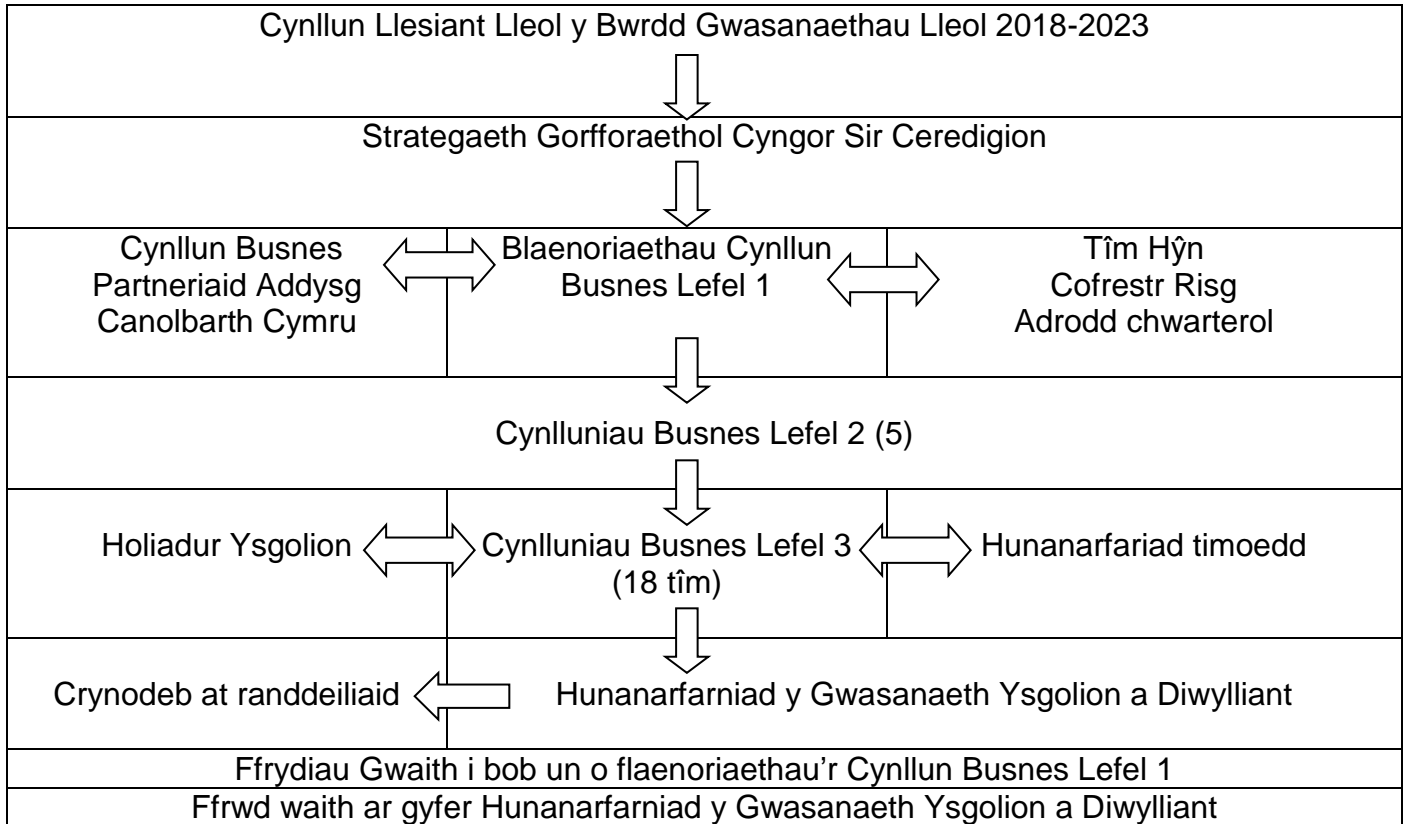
Cynllun Llesiant Lleol y Bwrdd Gwasanaethau Lleol 2018-2023

Strategaeth Gorfforaethol Cyngor Sir Ceredigion

Cynllun Busnes Partneriaid Addysg Canolbarth Cymru

Blaenoriaethau Cynllun Busnes Lefel 1

Tîm Hŷn
Cofrestr Risg
Adrodd chwarterol

Cynlluniau Busnes Lefel 2 (5)

Holiadur Ysgolion

Cynlluniau Busnes Lefel 3 (18 tîm)

Hunanarfariad timoedd

Crynodeb at randdeiliaid

Hunanarfarniad y Gwasanaeth Ysgolion a Diwylliant

Ffrydiau Gwaith i bob un o flaenoriaethau'r Cynllun Busnes Lefel 1

Ffrwd waith ar gyfer Hunanarfarniad y Gwasanaeth Ysgolion a Diwylliant